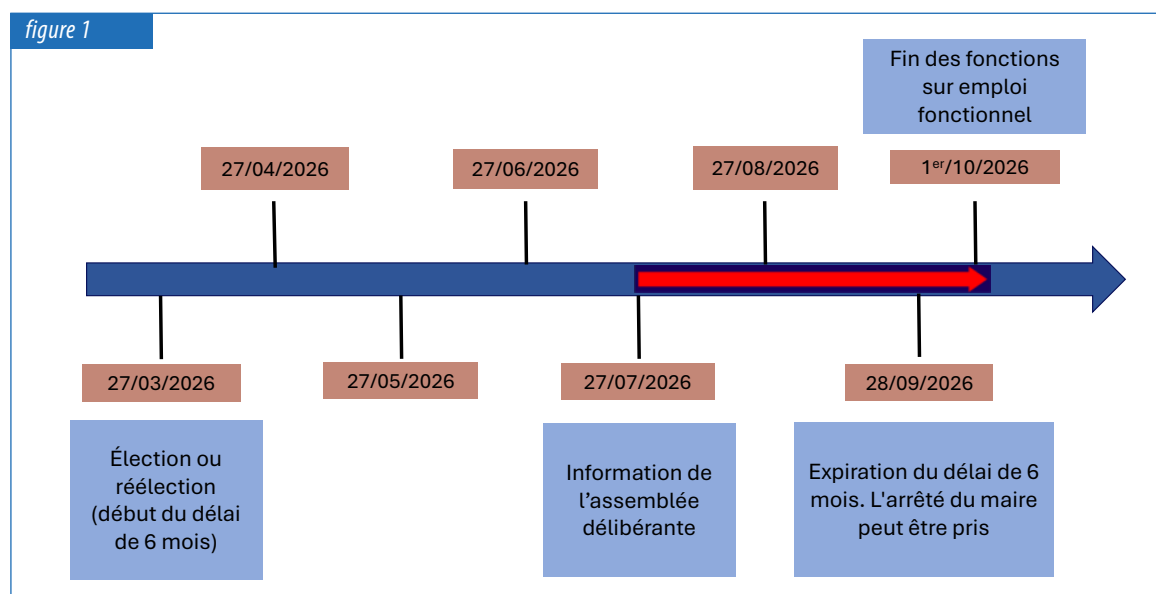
figure 1

Fin des fonctions sur emploi fonctionnel

27/04/2026

27/06/2026

27/08/2026

1$^{er}$/10/2026

27/03/2026

27/05/2026

27/07/2026

28/09/2026

Élection ou réélection (début du délai de 6 mois)

Information de l'assemblée délibérante

Expiration du délai de 6 mois. L'arrêté du maire peut être pris